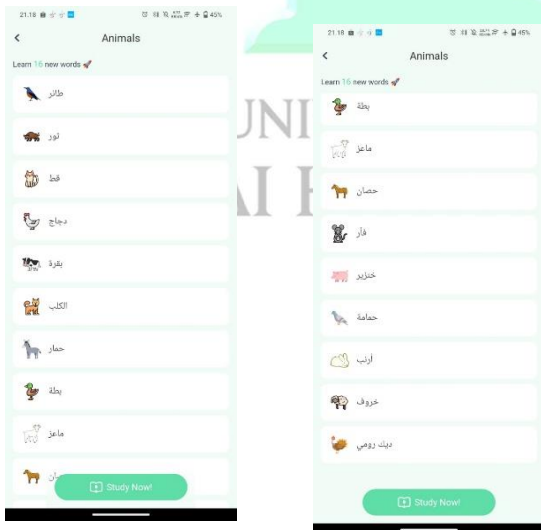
21.18 45%

<

Animals

Learn 16 new words

طائر

ثور

قط

دجاج

بقرة

الكلب

حمار

بطة

ماعز

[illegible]

Study Now!

21.18 45%

<

Animals

Learn 16 new words

بطة

ماعز

حصان

فأر

خنزير

حمامة

أرنب

خروف

ديك رومي

Study Now!

UNI
AI H